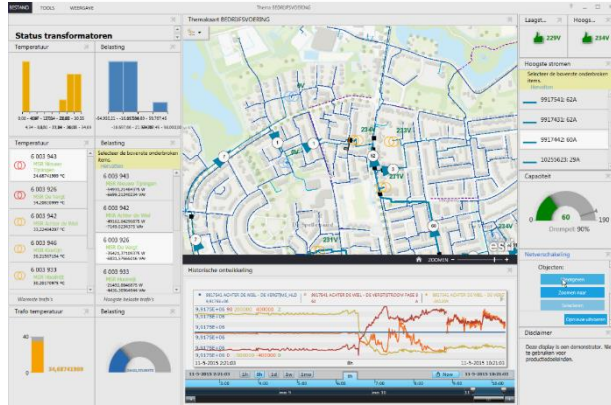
BESTAND TOOLS WEERGAVE

Status transformatoren

Temperatuur

Belasting

Thermokaart BEDRIJFSVOERING

Laagst...

229V

Hoogst...

234V

Hoogste stromen

Selecteer de bovenste onderdelen

9917341: 62A

9917432: 62A

9917442: 60A

10250423: 29A

Capaciteit

60

190

Drempel: 90%

Temperatuur

6 003 943

6 003 926

6 003 942

6 003 946

6 003 933

Warmste trafo's

Belasting

Selecteer de bovenste onderdelen

6 003 943

6 003 942

6 003 926

6 003 933

Hoogste belaste trafo's

Trafo temperatuur

Belasting

Historische ontwikkeling

Netwerkschakeling

Objecten

Disclaimer

Deze display is een demonstrator. We te gebruiken voor productiedoeleinden.

234V

233V

231V

ZOOMEN

11-5-2015

11-5-2015